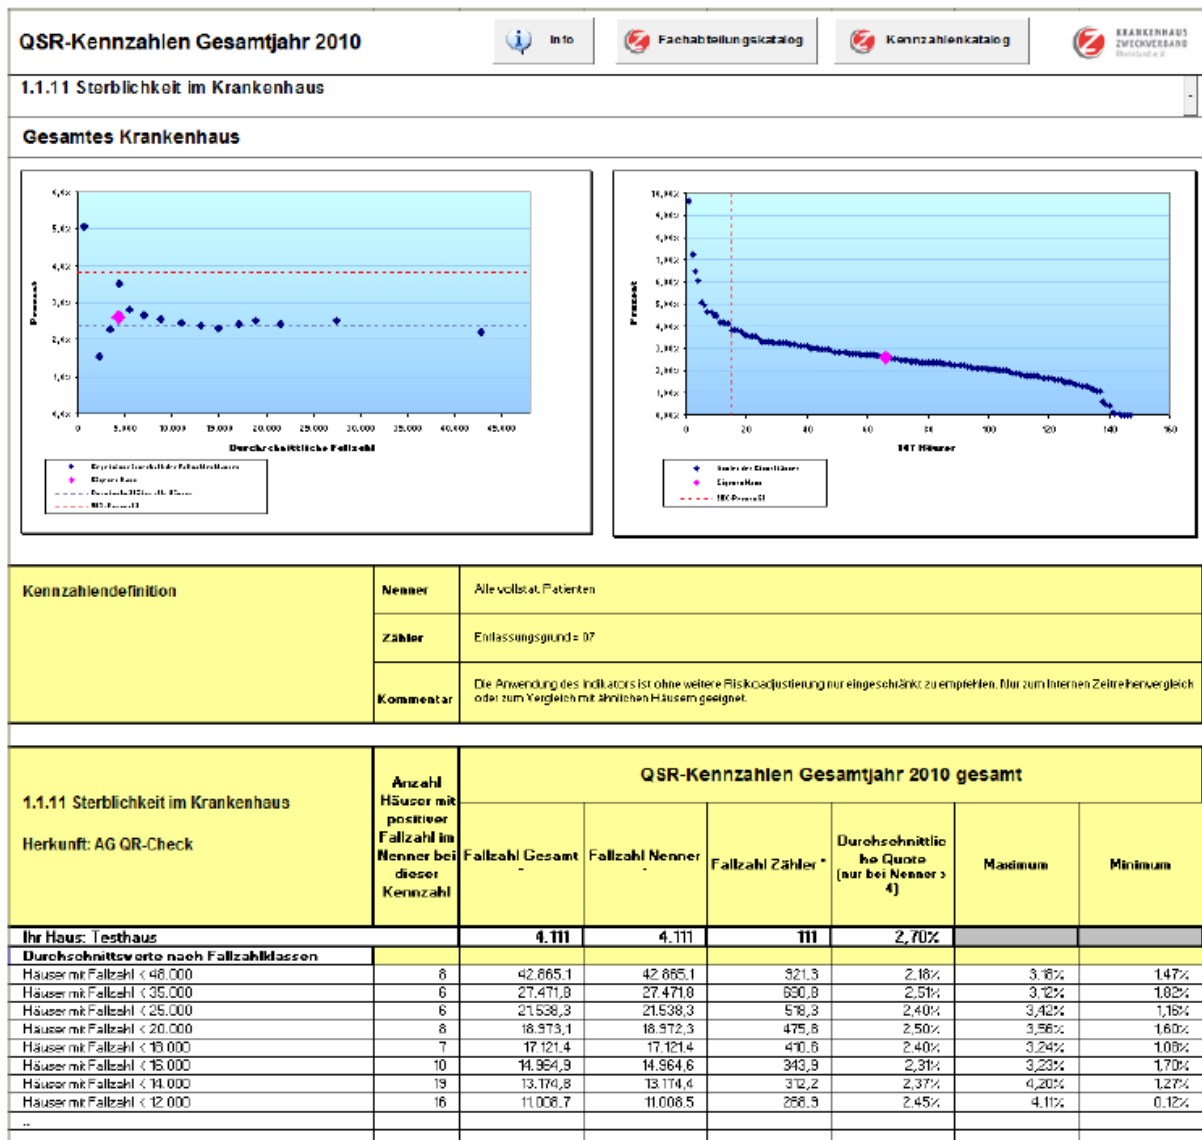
QSR-Kennzahlen Gesamtjahr 2010

Info

Fachabteilungskatalog

Kennzahlenkatalog

KRANKENHAUS ZWECKVERBAND

1.1.11 Sterblichkeit im Krankenhaus

Gesamtes Krankenhaus

6,0%
5,0%
4,0%
3,0%
2,0%
1,0%
0,0%
Prozent
0 5.000 10.000 15.000 20.000 25.000 30.000 35.000 40.000 45.000
Durchschnittliche Fallzahl

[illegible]
Eigenes Haus
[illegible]
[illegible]

10,0%
9,0%
8,0%
7,0%
6,0%
5,0%
4,0%
3,0%
2,0%
1,0%
0,0%
Prozent
0 20 40 60 80 100 120 140 160
147 Häuser

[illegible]
Eigenes Haus
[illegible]

| Kennzahlendefinition | Nenner | Alle vollstat. Patienten |
|---|---|---|
| | Zähler | Entlassungsgrund = 07 |
| | Kommentar | Die Anwendung des Indikators ist ohne weitere Risikoadjustierung nur eingeschränkt zu empfehlen. Nur zum internen Zeitreihenvergleich oder zum Vergleich mit ähnlichen Häusern geeignet. |

| 1.1.11 Sterblichkeit im Krankenhaus<br>Herkunft: AG QR-Check | Anzahl Häuser mit positiver Fallzahl im Nenner bei dieser Kennzahl | Fallzahl Gesamt | Fallzahl Nenner | Fallzahl Zähler | Durchschnittliche Quote (nur bei Nenner > 4) | Maximum | Minimum |
|---|---|---|---|---|---|---|---|
| Ihr Haus: Testhaus | | 4.111 | 4.111 | 111 | 2,70% | | |
| Durchschnittswerte nach Fallzahlklassen | | | | | | | |
| Häuser mit Fallzahl < 48.000 | 8 | 42.865,1 | 42.865,1 | 921,3 | 2,16% | 3,16% | 1,47% |
| Häuser mit Fallzahl < 35.000 | 6 | 27.471,8 | 27.471,8 | 690,8 | 2,51% | 3,12% | 1,82% |
| Häuser mit Fallzahl < 25.000 | 6 | 21.538,3 | 21.538,3 | 518,3 | 2,40% | 3,42% | 1,16% |
| Häuser mit Fallzahl < 20.000 | 8 | 18.973,1 | 18.972,3 | 475,8 | 2,50% | 3,56% | 1,60% |
| Häuser mit Fallzahl < 18.000 | 7 | 17.121,4 | 17.121,4 | 410,6 | 2,40% | 3,24% | 1,06% |
| Häuser mit Fallzahl < 16.000 | 10 | 14.964,9 | 14.964,6 | 343,9 | 2,31% | 3,23% | 1,70% |
| Häuser mit Fallzahl < 14.000 | 19 | 13.174,8 | 13.174,4 | 312,2 | 2,37% | 4,20% | 1,27% |
| Häuser mit Fallzahl < 12.000 | 16 | 11.008,7 | 11.008,5 | 268,9 | 2,45% | 4,11% | 0,12% |
| .. | | | | | | | |